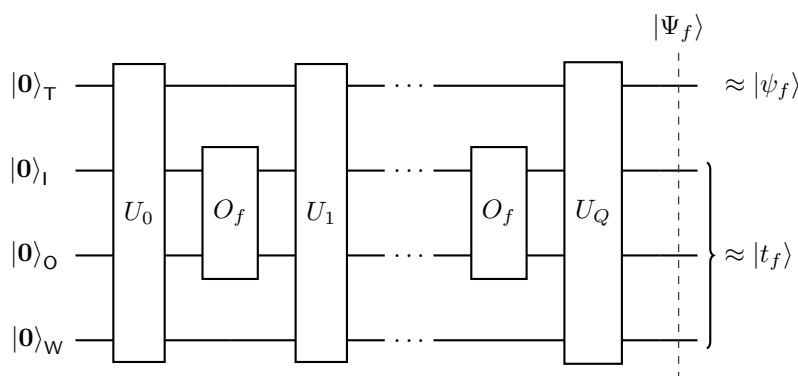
$|\Psi_f\rangle$

$|\mathbf{0}\rangle_{\mathsf{T}}$

$|\mathbf{0}\rangle_{\mathsf{I}}$

$|\mathbf{0}\rangle_{\mathsf{O}}$

$|\mathbf{0}\rangle_{\mathsf{W}}$

$U_0$

$O_f$

$U_1$

$\cdots$

$\cdots$

$\cdots$

$\cdots$

$O_f$

$U_Q$

$\approx |\psi_f\rangle$

$\approx |t_f\rangle$